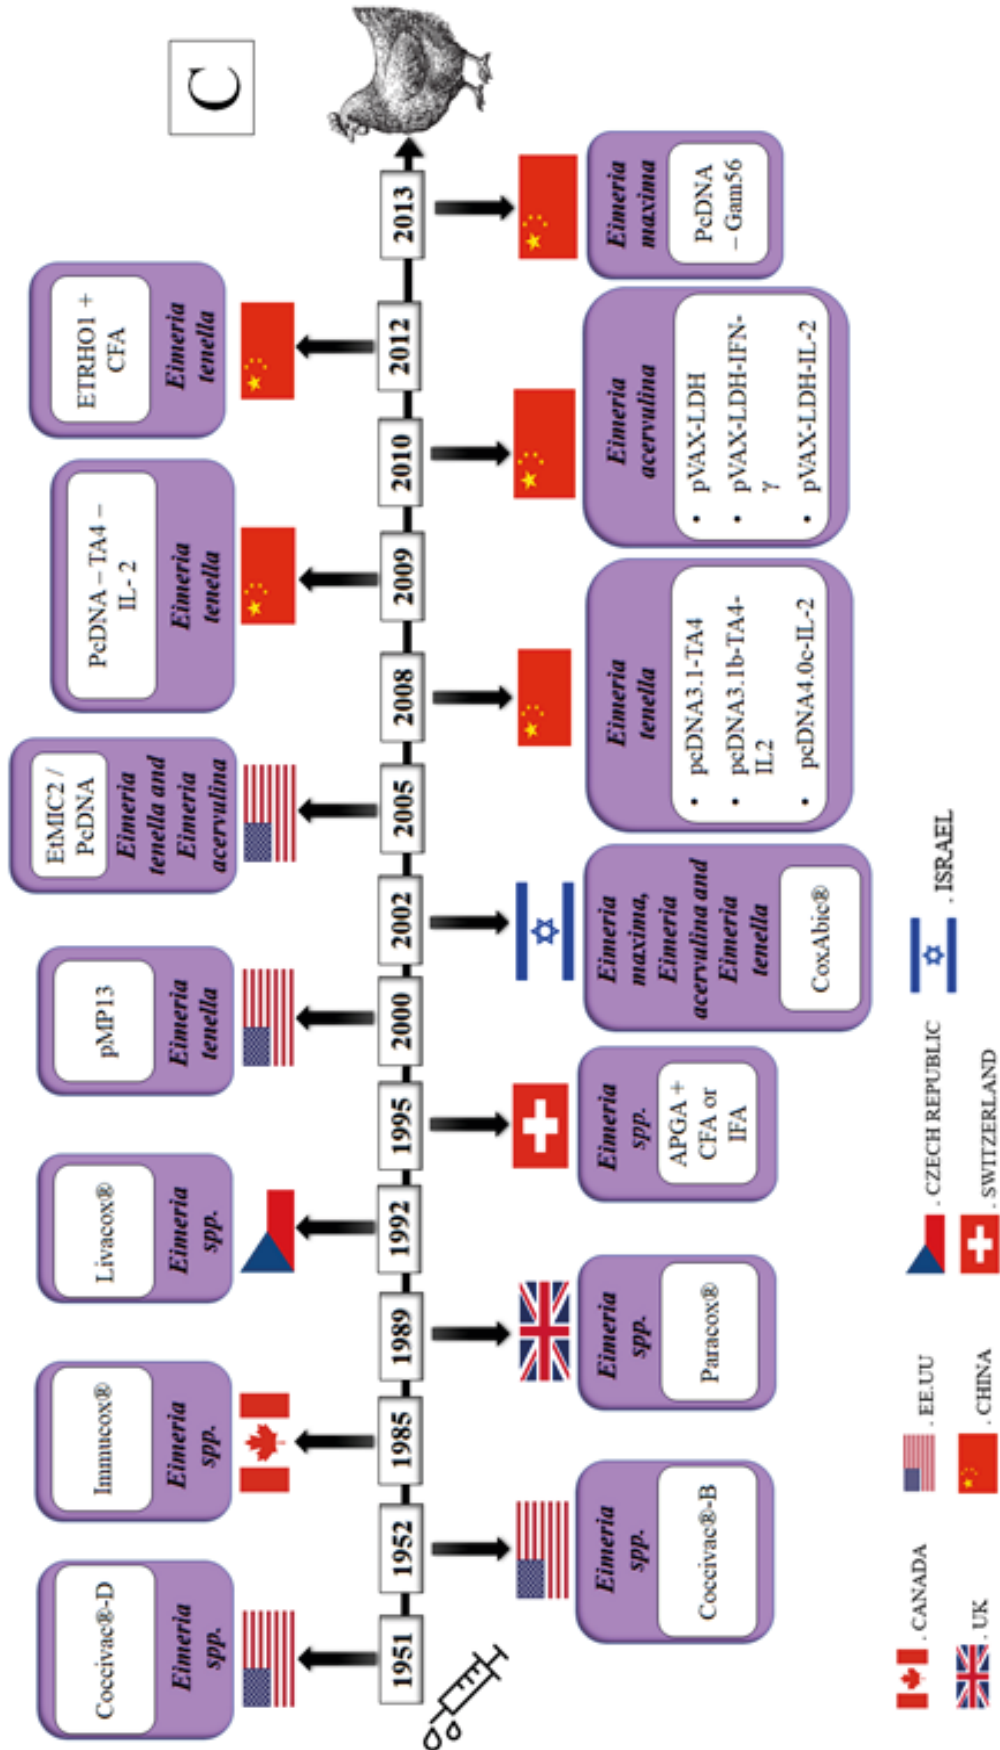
C

1951
Coccivac®-D
Eimeria spp.

1952
Eimeria spp.
Coccivac®-B

1985
Immucox®
Eimeria spp.

1989
Eimeria spp.
Paracox®

1992
Livacox®
Eimeria spp.

1995
Eimeria spp.
APGA + CFA or IFA

2000
pMP13
Eimeria tenella

2002
Eimeria maxima, Eimeria acervulina and Eimeria tenella
CoxAbic®

2005
EtMIC2 / PcDNA
Eimeria tenella and Eimeria acervulina

2008
Eimeria tenella
• pcDNA3.1-TA4
• pcDNA3.1b-TA4-IL2
• pcDNA4.0c-IL-2

2009
PcDNA – TA4 – IL- 2
Eimeria tenella

2010
Eimeria acervulina
• pVAX-LDH
• pVAX-LDH-IFN-γ
• pVAX-LDH-IL-2

2012
ETRHO1 + CFA
Eimeria tenella

2013
Eimeria maxima
PcDNA – Gam56

. CANADA
. UK
. EE.UU
. CHINA
. CZECH REPUBLIC
. SWITZERLAND
. ISRAEL